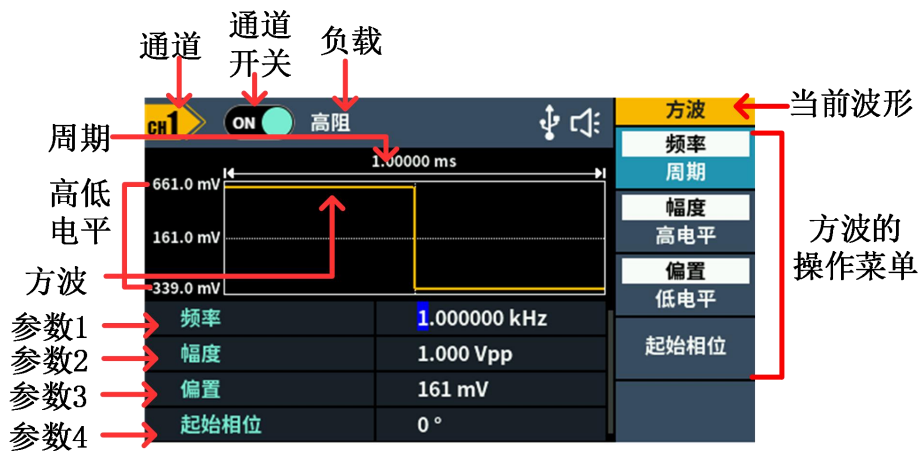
通道
通道开关
负载
CH1
ON
高阻
方波
当前波形
周期
1.00000 ms
频率
周期
高低电平
661.0 mV
161.0 mV
-339.0 mV
幅度
高电平
方波的操作菜单
偏置
低电平
方波
参数1
频率
1.000000 kHz
起始相位
参数2
幅度
1.000 Vpp
参数3
偏置
161 mV
参数4
起始相位
0 °